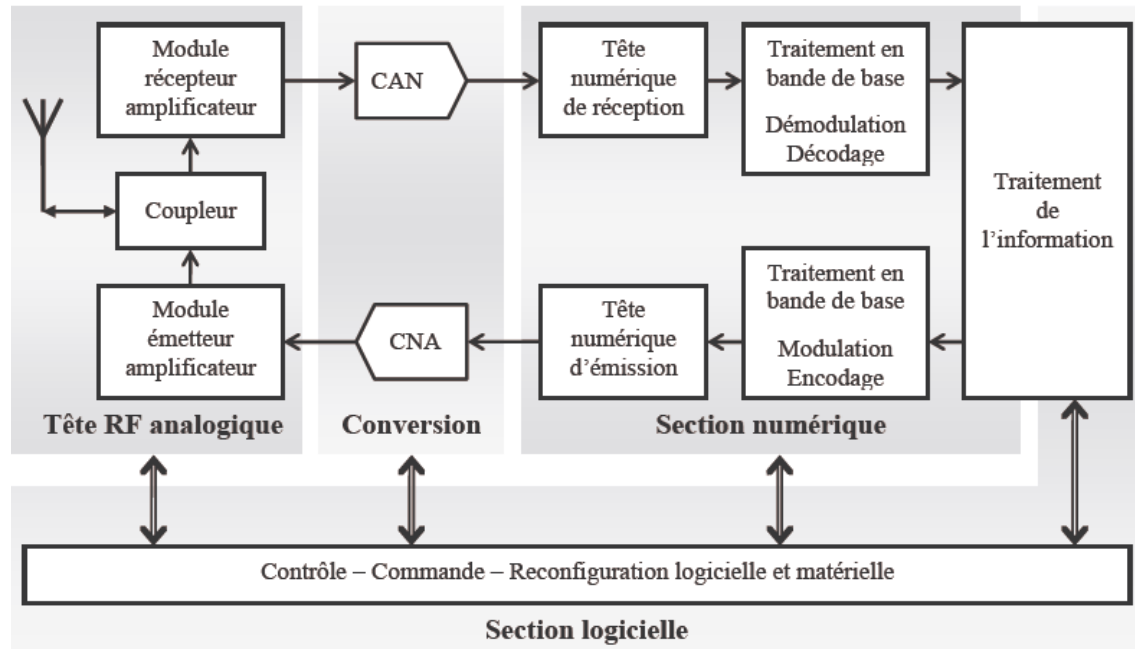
Module récepteur amplificateur

CAN

Tête numérique de réception

Traitement en bande de base

Démodulation Décodage

Coupleur

Traitement de l'information

Module émetteur amplificateur

CNA

Tête numérique d'émission

Traitement en bande de base

Modulation Encodage

Tête RF analogique

Conversion

Section numérique

Contrôle – Commande – Reconfiguration logicielle et matérielle

Section logicielle